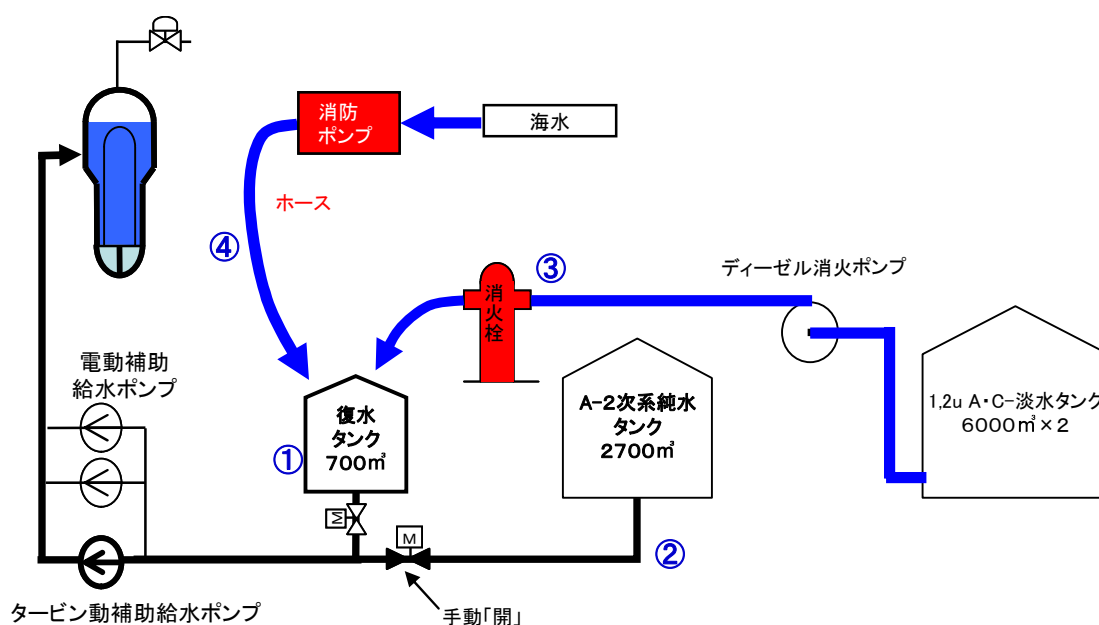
消防
ポンプ

海水

ホース

④

③

ディーゼル消火ポンプ

消火栓

電動補助
給水ポンプ

復水
タンク
700㎥

①

A-2次系純水
タンク
2700㎥

1,2u A・C-淡水タンク
6000㎥×2

M

M

②

タービン動補助給水ポンプ

手動「開」